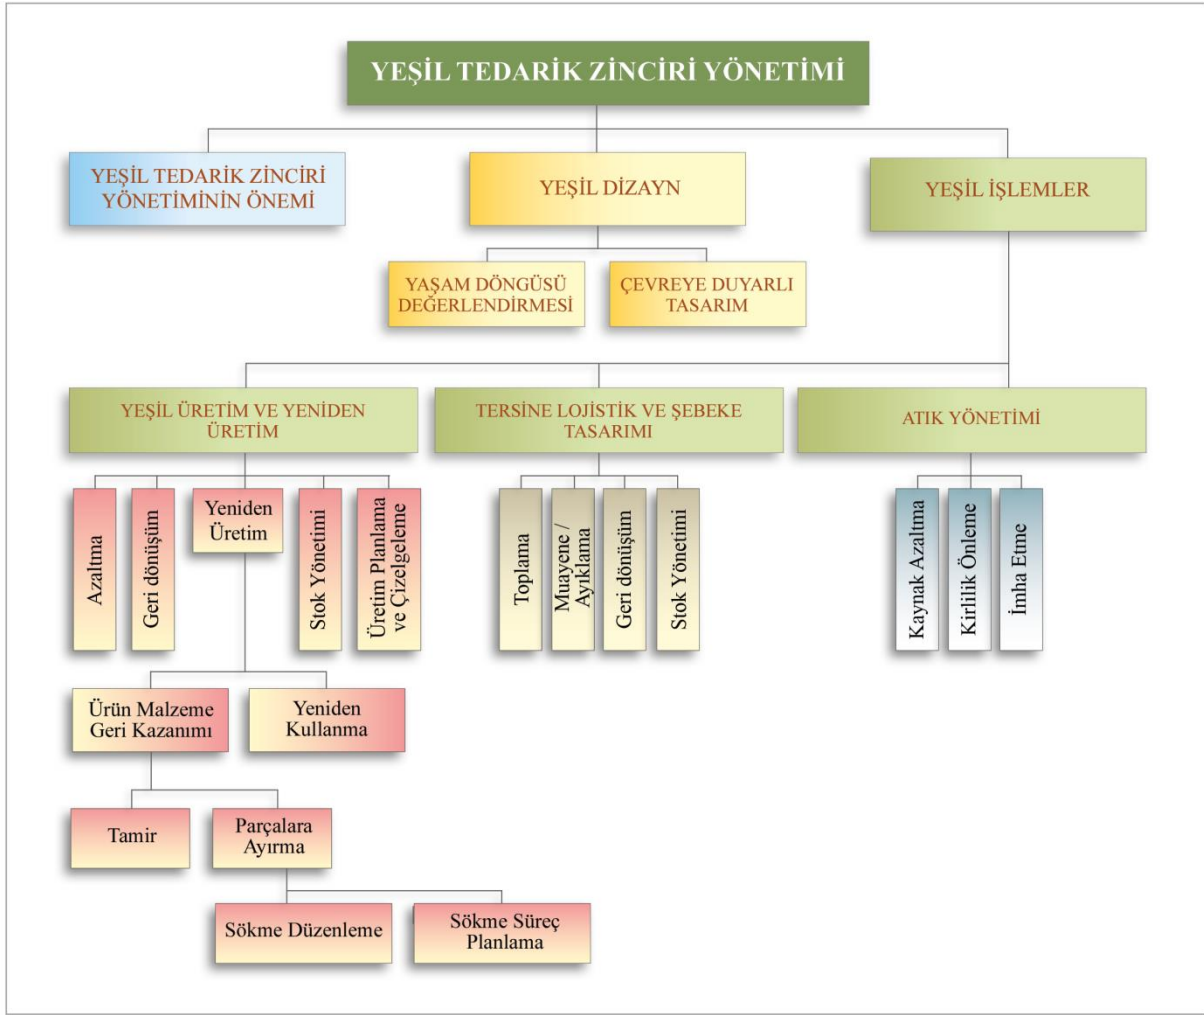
YEŞİL TEDARİK ZİNCİRİ YÖNETİMİ

YEŞİL TEDARİK ZİNCİRİ YÖNETİMİNİN ÖNEMİ

YEŞİL DİZAYN

YEŞİL İŞLEMLER

YAŞAM DÖNGÜSÜ DEĞERLENDİRMESİ

ÇEVREYE DUYARLI TASARIM

YEŞİL ÜRETİM VE YENİDEN ÜRETİM

TERSİNE LOJİSTİK VE ŞEBEKE TASARIMI

ATIK YÖNETİMİ

Azaltma

Geri dönüşüm

Yeniden Üretim

Stok Yönetimi

Üretim Planlama ve Çizelgeleme

Toplama

Muayene / Ayıklama

Geri dönüşüm

Stok Yönetimi

Kaynak Azaltma

Kirlilik Önleme

İmha Etme

Ürün Malzeme Geri Kazanımı

Yeniden Kullanma

Tamir

Parçalara Ayırma

Sökme Düzenleme

Sökme Süreç Planlama